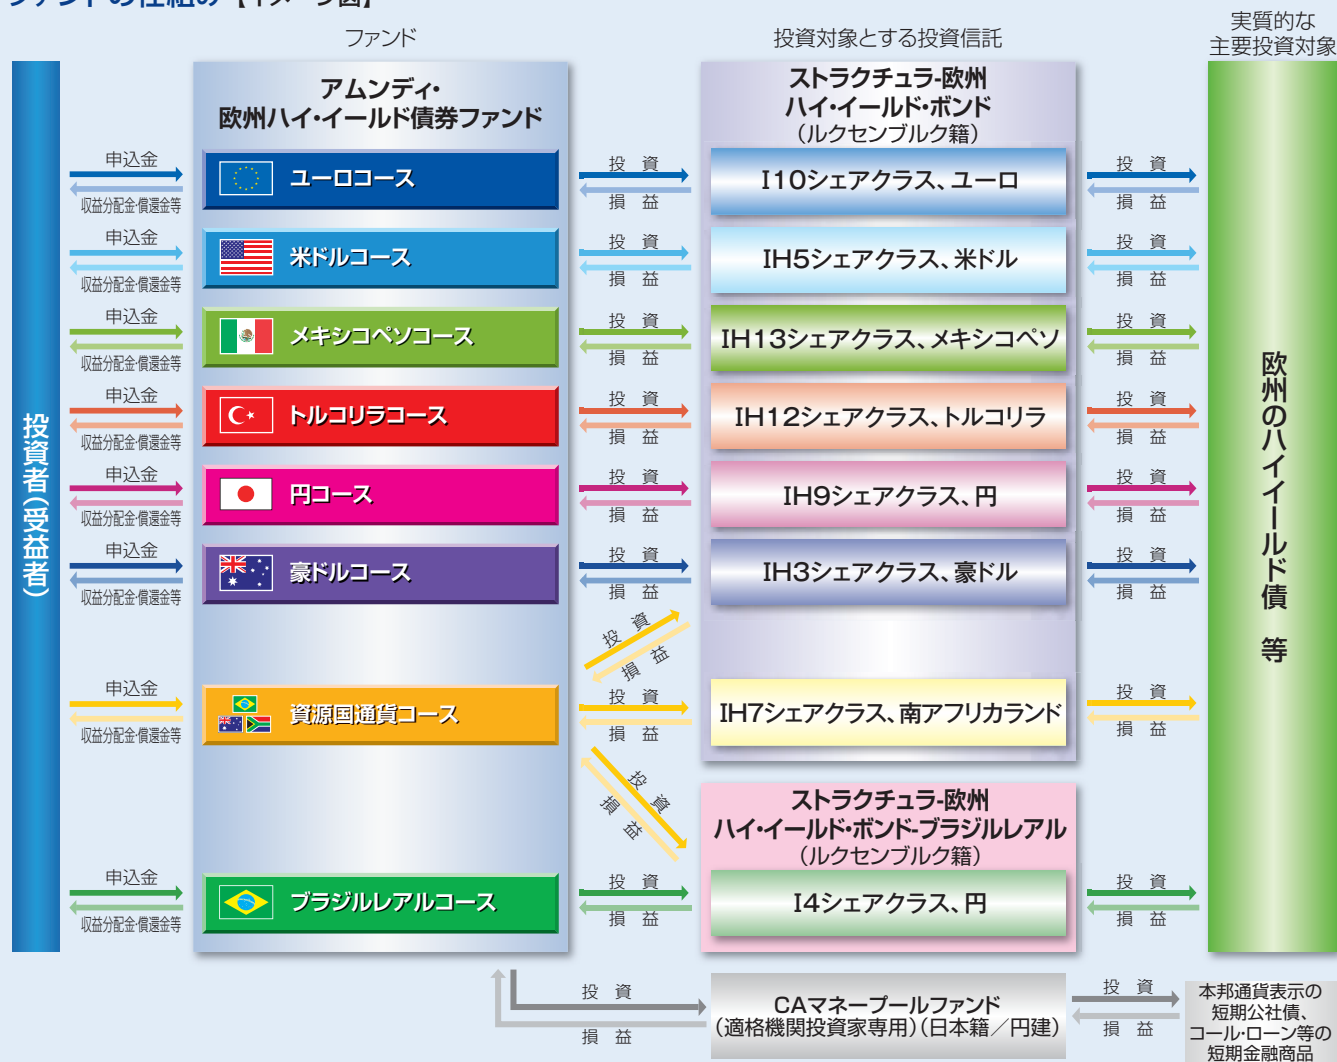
ファンドの仕組み【イメージ図】

ファンド

投資対象とする投資信託

実質的な主要投資対象

投資者(受益者)

アムンディ・欧州ハイ・イールド債券ファンド

申込金
収益分配金・償還金等
ユーロコース
投資
損益
ストラクチュラ-欧州ハイ・イールド・ボンド(ルクセンブルク籍)
I10シェアクラス、ユーロ
投資
損益

申込金
収益分配金・償還金等
米ドルコース
投資
損益
IH5シェアクラス、米ドル
投資
損益

申込金
収益分配金・償還金等
メキシコペソコース
投資
損益
IH13シェアクラス、メキシコペソ
投資
損益

申込金
収益分配金・償還金等
トルコリラコース
投資
損益
IH12シェアクラス、トルコリラ
投資
損益

申込金
収益分配金・償還金等
円コース
投資
損益
IH9シェアクラス、円
投資
損益

申込金
収益分配金・償還金等
豪ドルコース
投資
損益
IH3シェアクラス、豪ドル
投資
損益

投資
損益

申込金
収益分配金・償還金等
資源国通貨コース
投資
損益
IH7シェアクラス、南アフリカランド
投資
損益

投資
損益

ストラクチュラ-欧州ハイ・イールド・ボンド-ブラジルレアル(ルクセンブルク籍)

申込金
収益分配金・償還金等
ブラジルレアルコース
投資
損益
I4シェアクラス、円
投資
損益

欧州のハイ・イールド債 等

投資
損益
CAマネープールファンド(適格機関投資家専用)(日本籍/円建)
投資
損益
本邦通貨表示の短期公社債、コール・ローン等の短期金融商品